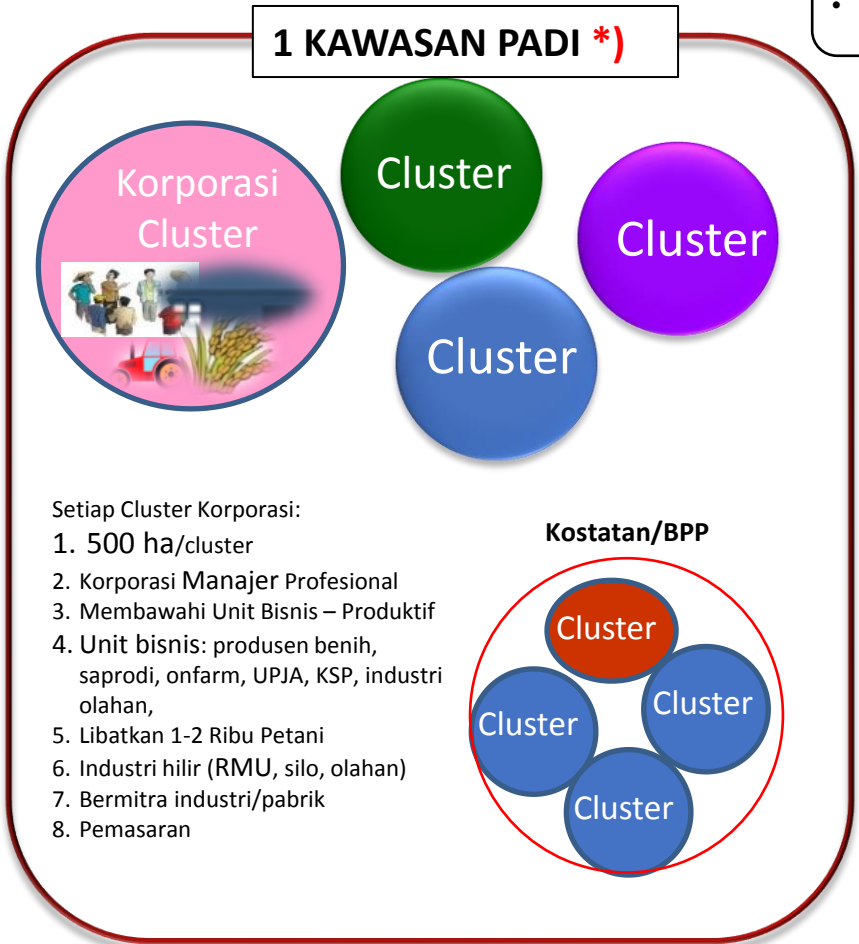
1 KAWASAN PADI *)

Korporasi Cluster

Cluster

Cluster

Cluster

Setiap Cluster Korporasi:
1. 500 ha/cluster
2. Korporasi Manajer Profesional
3. Membawahi Unit Bisnis – Produktif
4. Unit bisnis: produsen benih, saprodi, onfarm, UPJA, KSP, industri olahan,
5. Libatkan 1-2 Ribu Petani
6. Industri hilir (RMU, silo, olahan)
7. Bermitra industri/pabrik
8. Pemasaran

Kostatan/BPP

Cluster

Cluster

Cluster

Cluster